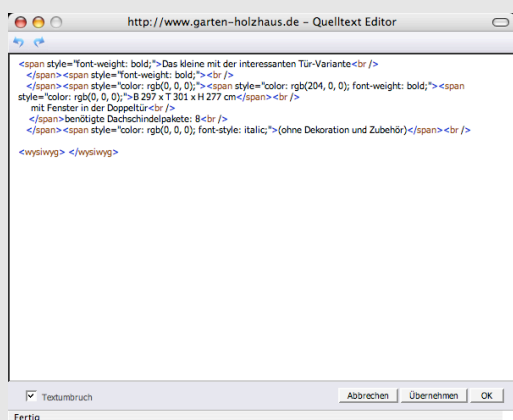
http://www.garten-holzhaus.de - Quelltext Editor

<span style="font-weight: bold;">Das kleine mit der interessanten Tür-Variante<br />
</span><span style="font-weight: bold;"><br />
</span><span style="color: rgb(0, 0, 0);"><span style="color: rgb(204, 0, 0); font-weight: bold;"><span style="color: rgb(0, 0, 0);">B 297 x T 301 x H 277 cm</span><br />
mit Fenster in der Doppeltür<br />
</span>benötigte Dachschindelpakete: 8<br />
</span><span style="color: rgb(0, 0, 0); font-style: italic;">(ohne Dekoration und Zubehör)</span><br />

<wysiwyg> </wysiwyg>

Textumbruch

Abbrechen Übernehmen OK

Fertig